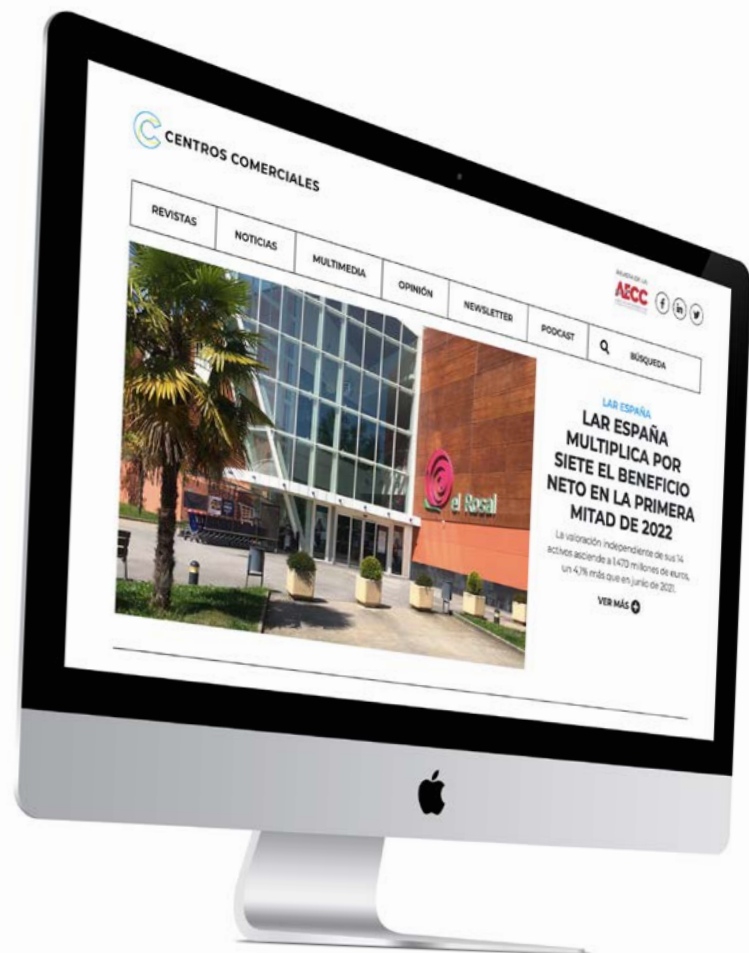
CENTROS COMERCIALES

REVISTAS
NOTICIAS
MULTIMEDIA
OPINIÓN
NEWSLETTER
PODCAST
BÚSQUEDA

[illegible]
AECC

el Rosal

LAR ESPAÑA
LAR ESPAÑA MULTIPLICA POR SIETE EL BENEFICIO NETO EN LA PRIMERA MITAD DE 2022

La valoración independiente de sus 14 activos asciende a 1.470 millones de euros, un 4,7% más que en junio de 2021.

VER MÁS